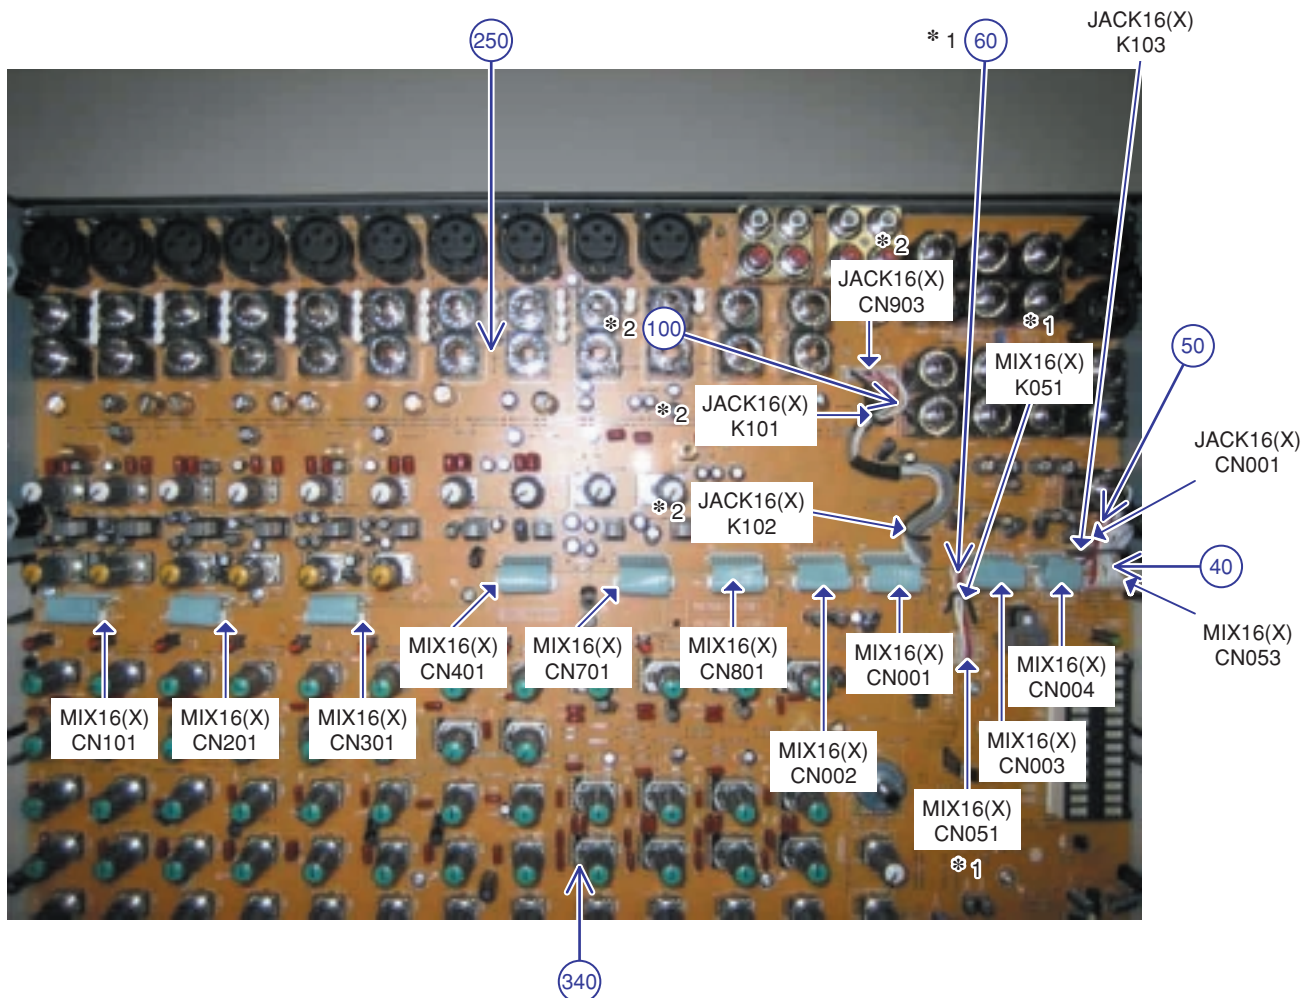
250

＊1 60

JACK16(X) K103

＊2

JACK16(X) CN903

＊1

＊2 100

MIX16(X) K051

50

＊2 JACK16(X) K101

JACK16(X) CN001

＊2 JACK16(X) K102

40

MIX16(X) CN053

MIX16(X) CN401

MIX16(X) CN701

MIX16(X) CN801

MIX16(X) CN001

MIX16(X) CN004

MIX16(X) CN101

MIX16(X) CN201

MIX16(X) CN301

MIX16(X) CN002

MIX16(X) CN003

MIX16(X) CN051

＊1

340